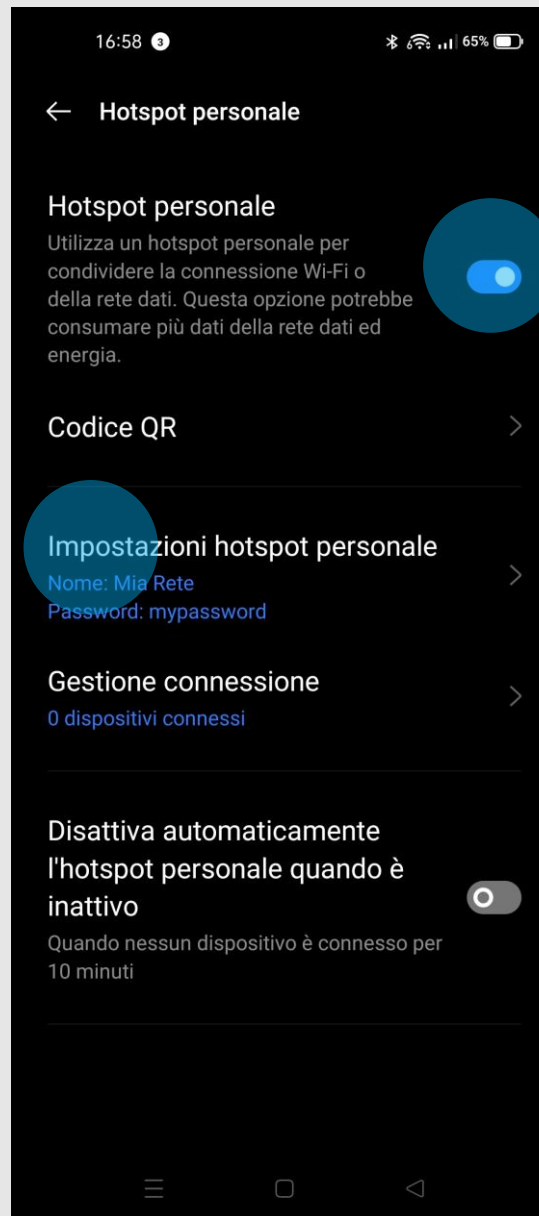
16:58 3

65%

Hotspot personale

Hotspot personale
Utilizza un hotspot personale per condividere la connessione Wi-Fi o della rete dati. Questa opzione potrebbe consumare più dati della rete dati ed energia.

Codice QR

Impostazioni hotspot personale
Nome: Mia Rete
Password: mypassword

Gestione connessione
0 dispositivi connessi

Disattiva automaticamente l'hotspot personale quando è inattivo
Quando nessun dispositivo è connesso per 10 minuti